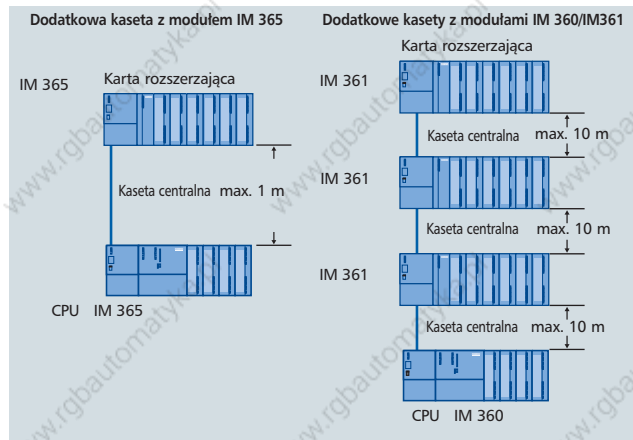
Dodatkowa kaseta z modułem IM 365

IM 365

Karta rozszerzająca

Kaseta centralna max. 1 m

CPU IM 365

Dodatkowe kasety z modułami IM 360/IM361

Karta rozszerzająca

IM 361

Kaseta centralna max. 10 m

IM 361

Kaseta centralna max. 10 m

IM 361

Kaseta centralna max. 10 m

CPU IM 360

www.rgbautomatyka.pl